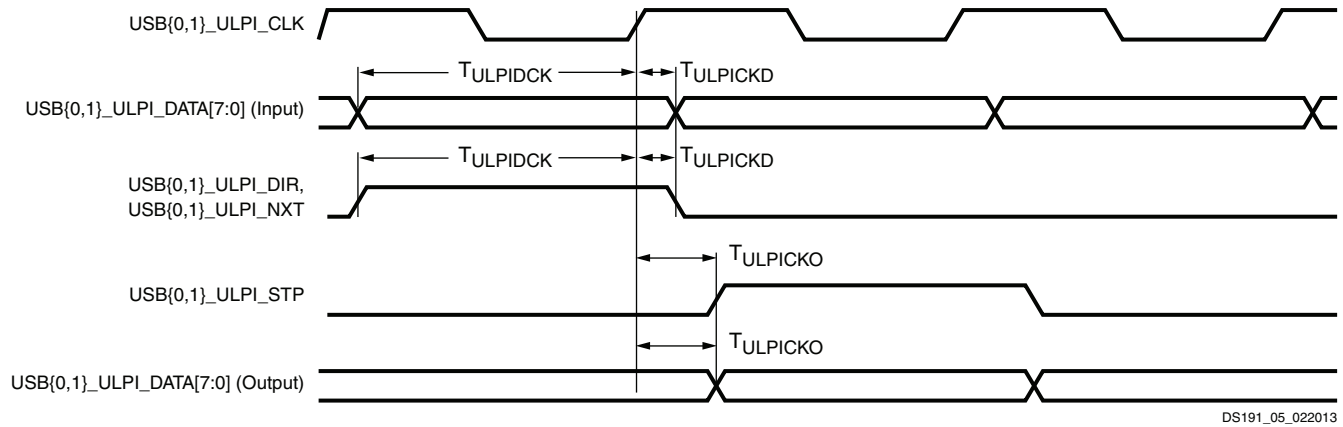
USB{0,1}_ULPI_CLK

$T_{ULPIDCK}$ $T_{ULPICKD}$

USB{0,1}_ULPI_DATA[7:0] (Input)

$T_{ULPIDCK}$ $T_{ULPICKD}$

USB{0,1}_ULPI_DIR, USB{0,1}_ULPI_NXT

$T_{ULPICKO}$

USB{0,1}_ULPI_STP

$T_{ULPICKO}$

USB{0,1}_ULPI_DATA[7:0] (Output)

DS191_05_022013